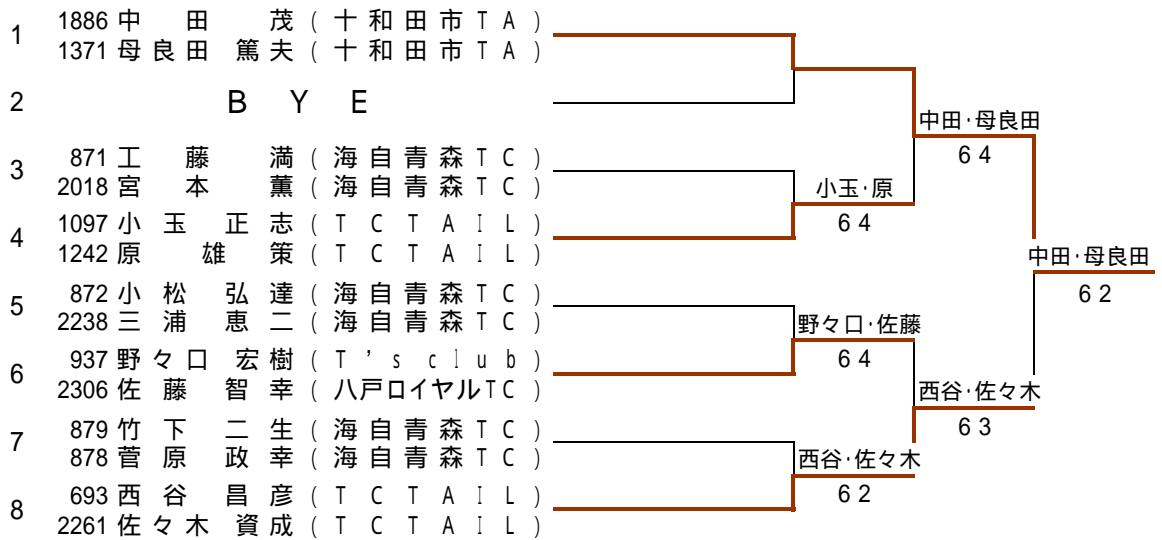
1 1886 中田 茂（十和田市TA）
1371 母良田 篤夫（十和田市TA）

2 BYE

3 871 工藤 満（海自青森TC）
2018 宮本 薫（海自青森TC）

4 1097 小玉 正志（TCTAIL）
1242 原 雄策（TCTAIL）

5 872 小松 弘達（海自青森TC）
2238 三浦 恵二（海自青森TC）

6 937 野々口 宏樹（T's club）
2306 佐藤 智幸（八戸ロイヤルTC）

7 879 竹下 二生（海自青森TC）
878 菅原 政幸（海自青森TC）

8 693 西谷 昌彦（TCTAIL）
2261 佐々木 資成（TCTAIL）

小玉·原
6 4

野々口·佐藤
6 4

西谷·佐々木
6 2

中田·母良田
6 4

西谷·佐々木
6 3

中田·母良田
6 2